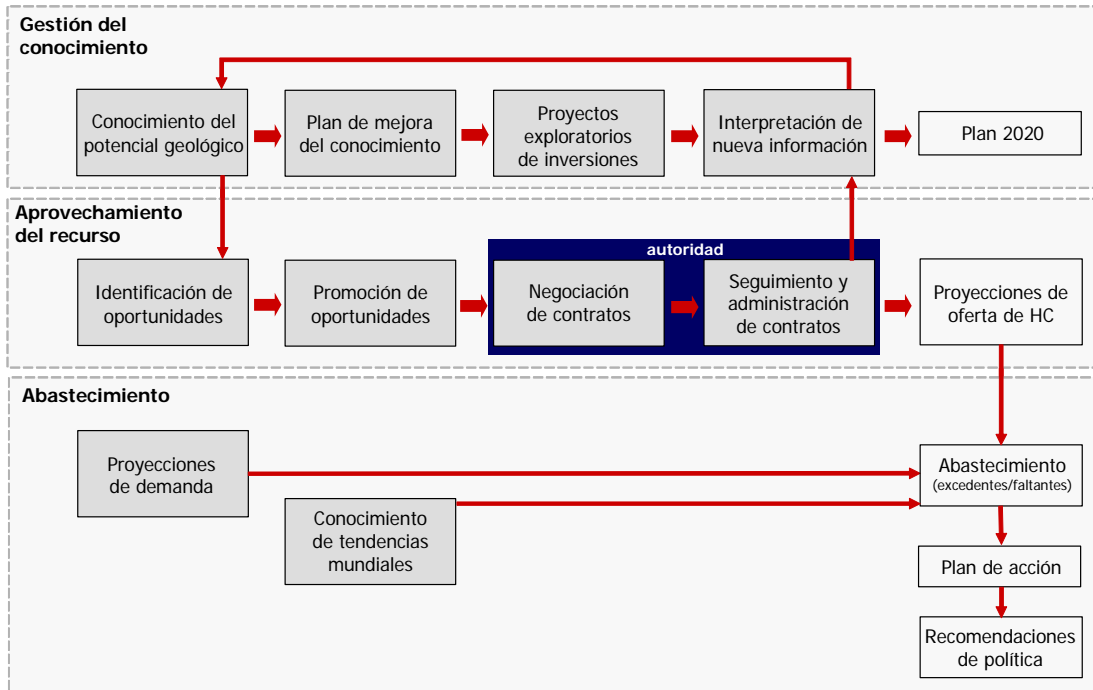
Gestión del conocimiento

Conocimiento del potencial geológico

Plan de mejora del conocimiento

Proyectos exploratorios de inversiones

Interpretación de nueva información

Plan 2020

Aprovechamiento del recurso

autoridad

Identificación de oportunidades

Promoción de oportunidades

Negociación de contratos

Seguimiento y administración de contratos

Proyecciones de oferta de HC

Abastecimiento

Proyecciones de demanda

Conocimiento de tendencias mundiales

Abastecimiento (excedentes/faltantes)

Plan de acción

Recomendaciones de política